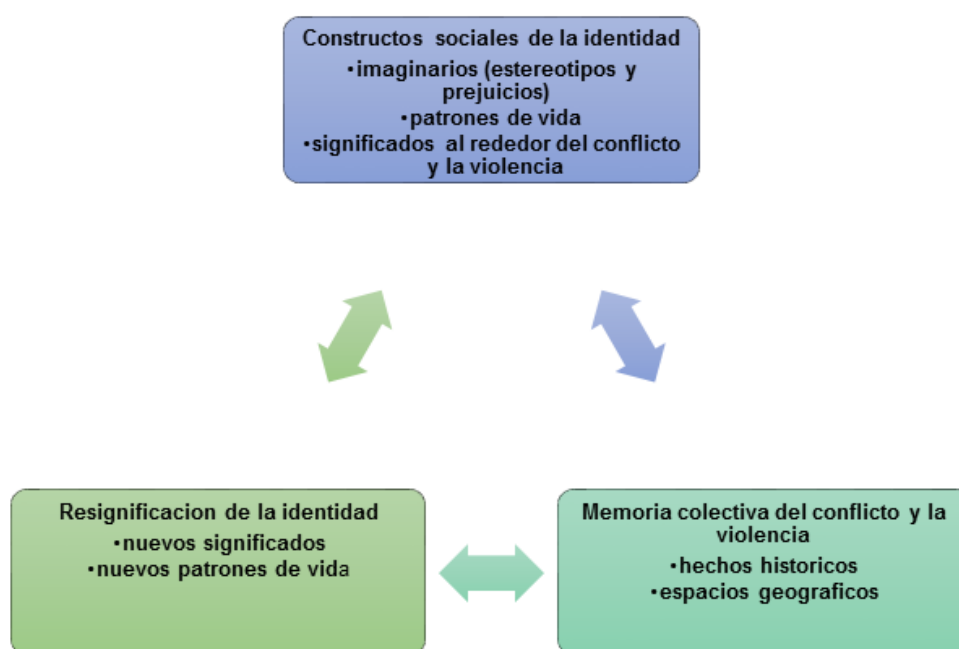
Constructos sociales de la identidad
•imaginarios (estereotipos y prejuicios)
•patrones de vida
•significados al rededor del conflicto y la violencia

Resignificacion de la identidad
•nuevos significados
•nuevos patrones de vida

Memoria colectiva del conflicto y la violencia
•hechos historicos
•espacios geograficos